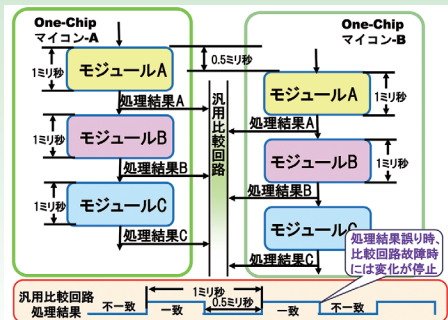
One-Chip
マイコン-A

One-Chip
マイコン-B

0.5ミリ秒

1ミリ秒
モジュールA
処理結果A

1ミリ秒
モジュールB
処理結果B

1ミリ秒
モジュールC
処理結果C

汎用比較回路

モジュールA
1ミリ秒
処理結果A

モジュールB
1ミリ秒
処理結果B

モジュールC
処理結果C

処理結果誤り時、比較回路故障時には変化が停止

汎用比較回路
処理結果
不一致
一致
1ミリ秒
0.5ミリ秒
一致
不一致